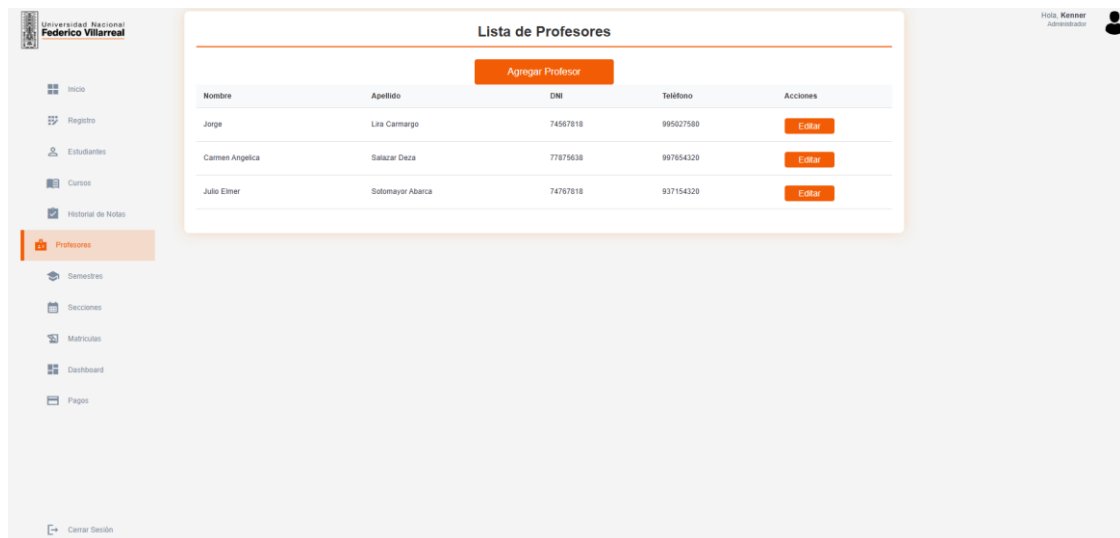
Universidad Nacional
Federico Villarreal

Inicio
Registro
Estudiantes
Cursos
Historial de Notas
Profesores
Semestres
Secciones
Matriculas
Dashboard
Pagos

Cerrar Sesión

Lista de Profesores

Agregar Profesor

| Nombre | Apellido | DNI | Teléfono | Acciones |
|---|---|---|---|---|
| Jorge | Lira Carmargo | 74567818 | 995027580 | Editar |
| Carmen Angelica | Salazar Deza | 77875638 | 997654320 | Editar |
| Julio Elmer | Sotomayor Abarca | 74767818 | 937154320 | Editar |

Hola, Kenner
Administrador